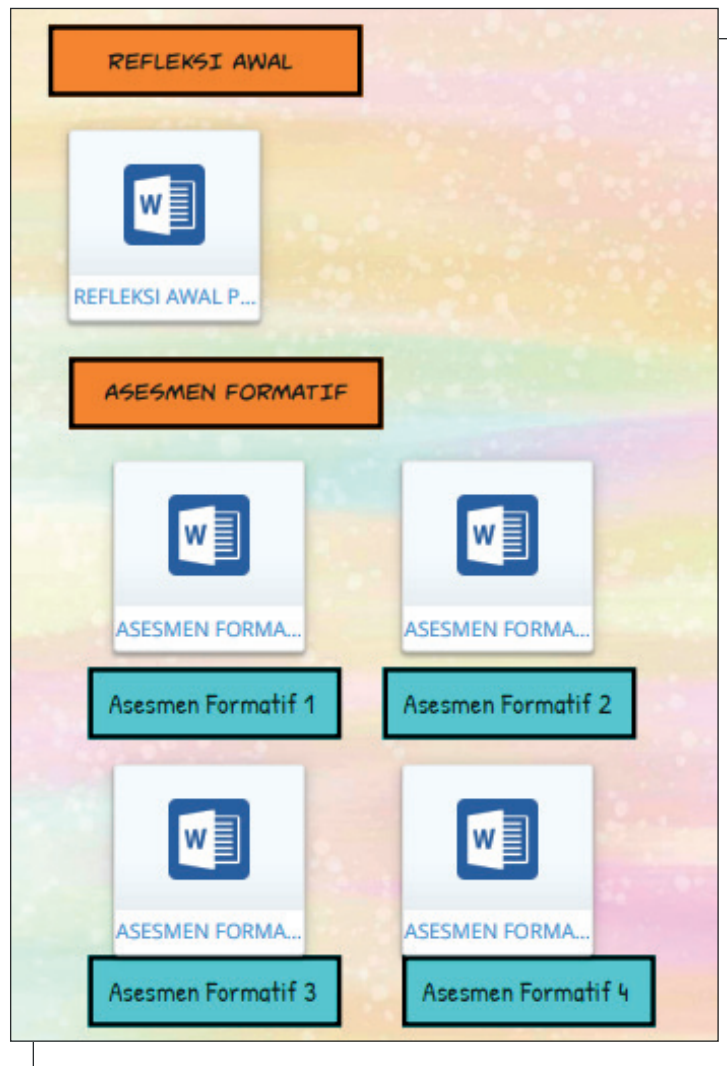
REFLEKSI AWAL

W

REFLEKSI AWAL P...

ASESMEN FORMATIF

W

ASESMEN FORMA...

W

ASESMEN FORMA...

Asesmen Formatif 1

Asesmen Formatif 2

W

ASESMEN FORMA...

W

ASESMEN FORMA...

Asesmen Formatif 3

Asesmen Formatif 4